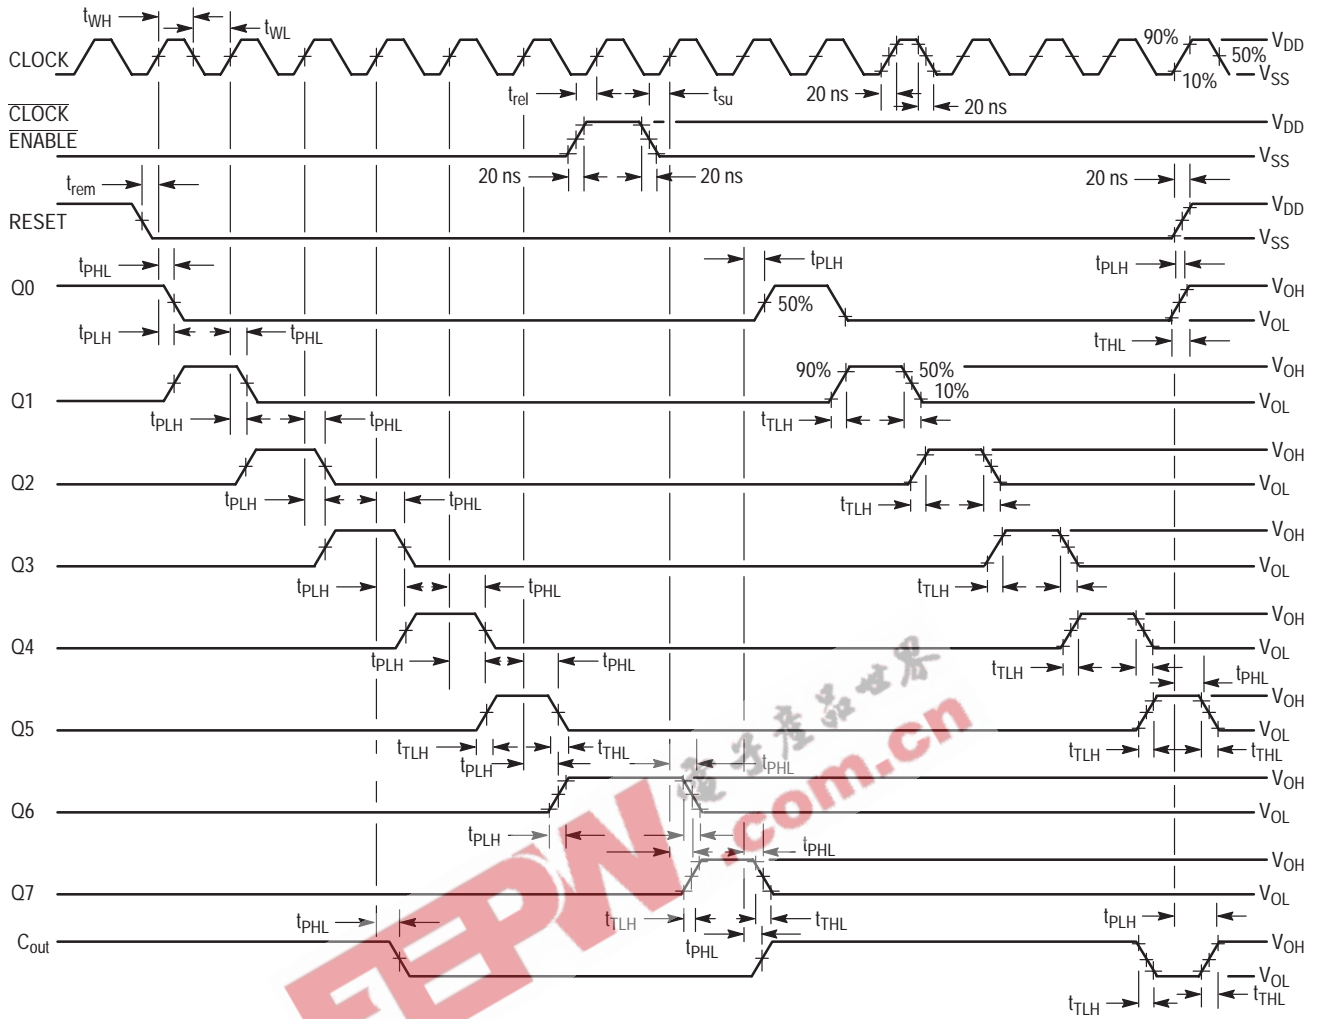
$t_{WH}$ $t_{WL}$
CLOCK
90% $V_{DD}$
50%
10% $V_{SS}$
$t_{rel}$ $t_{su}$ 20 ns 20 ns
$\overline{\text{CLOCK ENABLE}}$
$V_{DD}$
$V_{SS}$
20 ns 20 ns 20 ns
$t_{rem}$
RESET
$V_{DD}$
$V_{SS}$
$t_{PHL}$ $t_{PLH}$ $t_{PLH}$
Q0
50%
$V_{OH}$
$V_{OL}$
$t_{PLH}$ $t_{PHL}$ $t_{THL}$
90% 50% 10%
Q1
$V_{OH}$
$V_{OL}$
$t_{PLH}$ $t_{PHL}$ $t_{TLH}$
Q2
$V_{OH}$
$V_{OL}$
$t_{PLH}$ $t_{PHL}$ $t_{TLH}$
Q3
$V_{OH}$
$V_{OL}$
$t_{PLH}$ $t_{PHL}$ $t_{TLH}$
Q4
$V_{OH}$
$V_{OL}$
$t_{PLH}$ $t_{PHL}$ $t_{TLH}$ $t_{PHL}$
Q5
$V_{OH}$
$V_{OL}$
$t_{TLH}$ $t_{THL}$ $t_{PLH}$ $t_{PHL}$ $t_{TLH}$ $t_{THL}$
Q6
$V_{OH}$
$V_{OL}$
$t_{PLH}$ $t_{PHL}$
Q7
$V_{OH}$
$V_{OL}$
$t_{PHL}$ $t_{TLH}$ $t_{THL}$ $t_{PLH}$
$C_{out}$
$t_{PHL}$
$V_{OH}$
$V_{OL}$
$t_{TLH}$ $t_{THL}$
电子产品世界
EEPW.com.cn